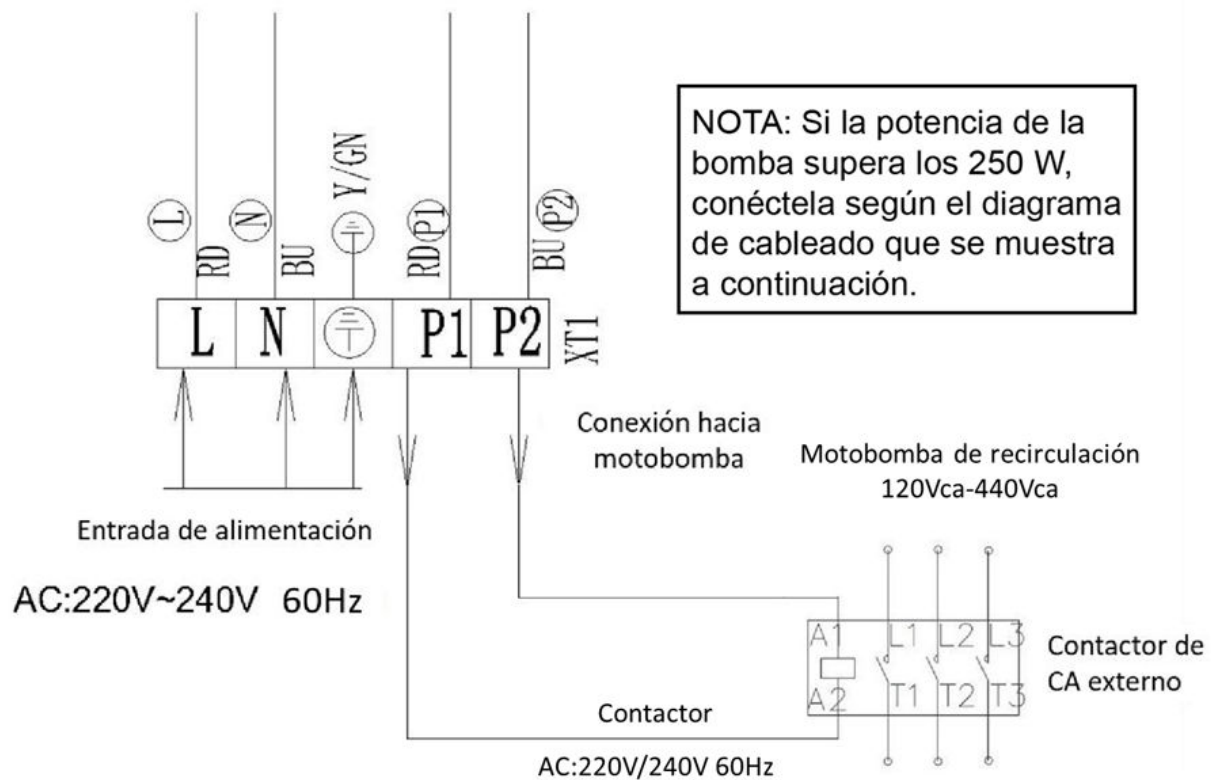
L
RD
N
BU
Y/GN
RD P1
BU P2

NOTA: Si la potencia de la bomba supera los 250 W, conéctela según el diagrama de cableado que se muestra a continuación.

L N P1 P2 XT1

Conexión hacia motobomba

Motobomba de recirculación 120Vca-440Vca

Entrada de alimentación

AC:220V~240V 60Hz

A1 L1 L2 L3
A2 T1 T2 T3

Contactor de CA externo

Contactor

AC:220V/240V 60Hz